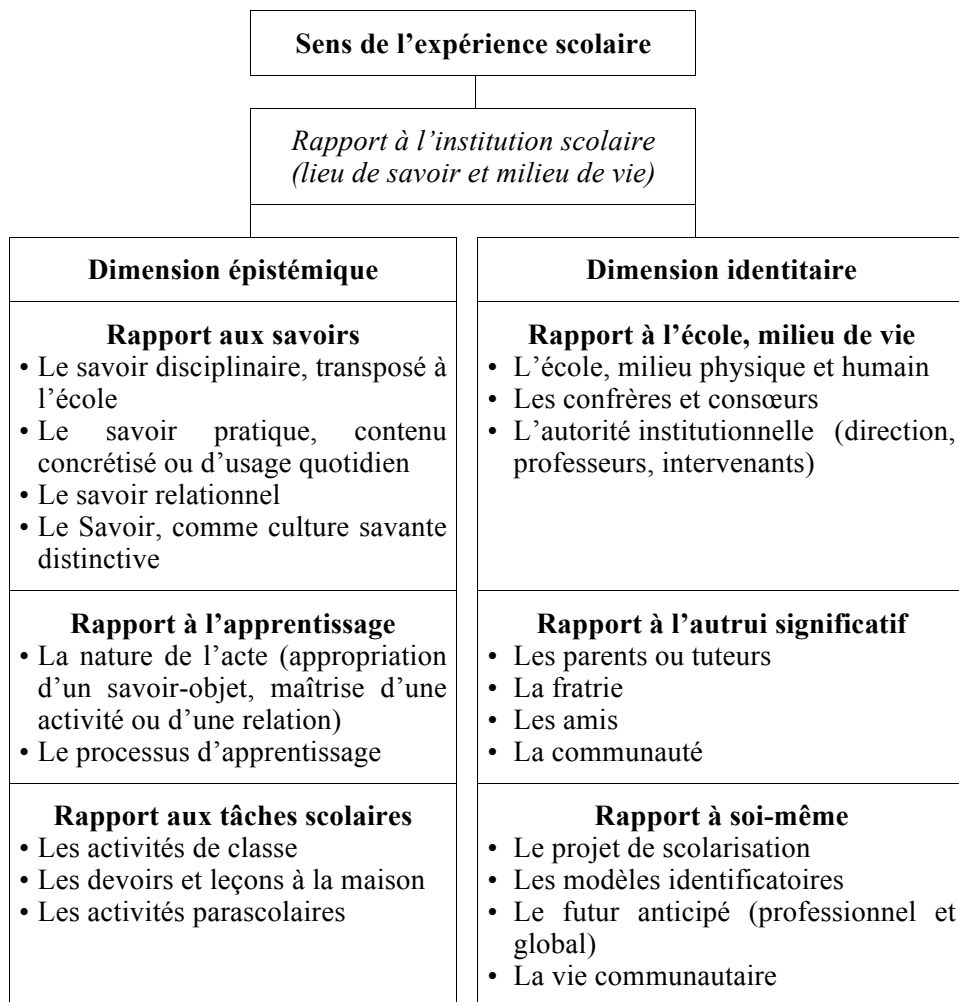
Sens de l’expérience scolaire

Rapport à l’institution scolaire (lieu de savoir et milieu de vie)

| Dimension épistémique | Dimension identitaire |
|---|---|
| **Rapport aux savoirs**<br>• Le savoir disciplinaire, transposé à l’école<br>• Le savoir pratique, contenu concrétisé ou d’usage quotidien<br>• Le savoir relationnel<br>• Le Savoir, comme culture savante distinctive | **Rapport à l’école, milieu de vie**<br>• L’école, milieu physique et humain<br>• Les confrères et consœurs<br>• L’autorité institutionnelle (direction, professeurs, intervenants) |
| **Rapport à l’apprentissage**<br>• La nature de l’acte (appropriation d’un savoir-objet, maîtrise d’une activité ou d’une relation)<br>• Le processus d’apprentissage | **Rapport à l’autrui significatif**<br>• Les parents ou tuteurs<br>• La fratrie<br>• Les amis<br>• La communauté |
| **Rapport aux tâches scolaires**<br>• Les activités de classe<br>• Les devoirs et leçons à la maison<br>• Les activités parascolaires | **Rapport à soi-même**<br>• Le projet de scolarisation<br>• Les modèles identificatoires<br>• Le futur anticipé (professionnel et global)<br>• La vie communautaire |